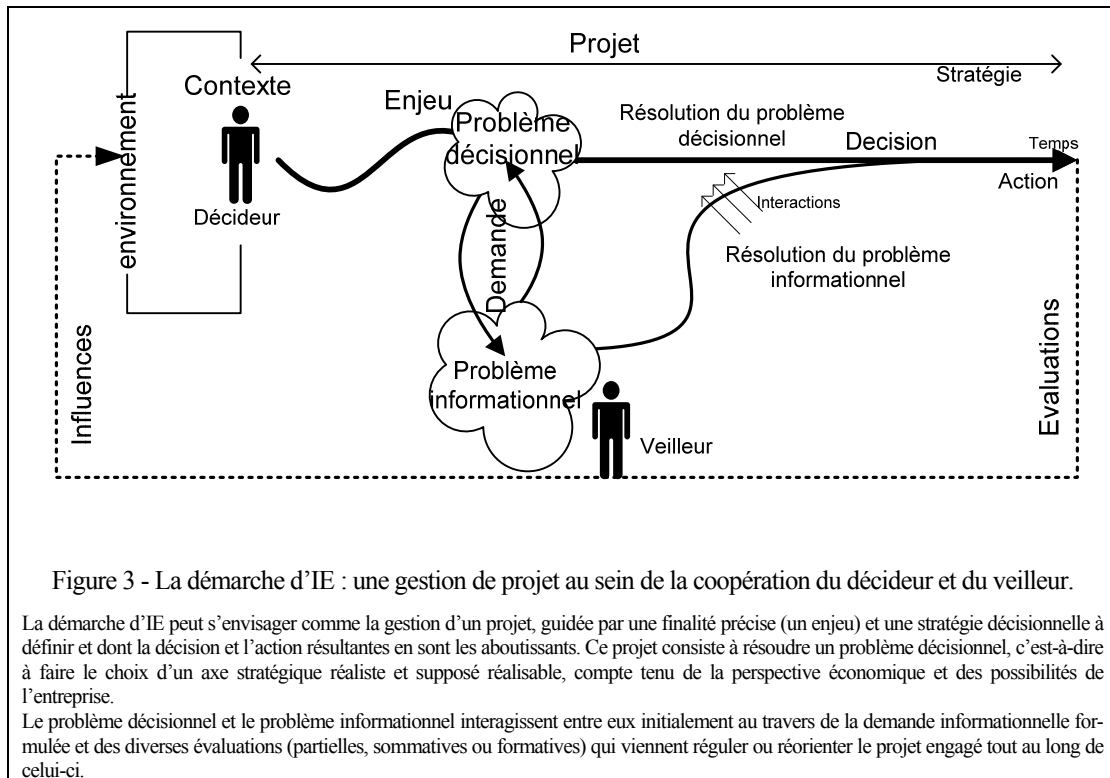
Projet

Stratégie

Contexte

environnement

Enjeu

Problème décisionnel

Résolution du problème décisionnel

Decision

Temps

Action

Décideur

Demande

Interactions

Résolution du problème informationnel

Influences

Problème informationnel

Veilleur

Evaluations

Figure 3 - La démarche d'IE : une gestion de projet au sein de la coopération du décideur et du veilleur.

La démarche d'IE peut s'envisager comme la gestion d'un projet, guidée par une finalité précise (un enjeu) et une stratégie décisionnelle à définir et dont la décision et l'action résultantes en sont les aboutissants. Ce projet consiste à résoudre un problème décisionnel, c'est-à-dire à faire le choix d'un axe stratégique réaliste et supposé réalisable, compte tenu de la perspective économique et des possibilités de l'entreprise.

Le problème décisionnel et le problème informationnel interagissent entre eux initialement au travers de la demande informationnelle formulée et des diverses évaluations (partielles, sommatives ou formatives) qui viennent réguler ou réorienter le projet engagé tout au long de celui-ci.